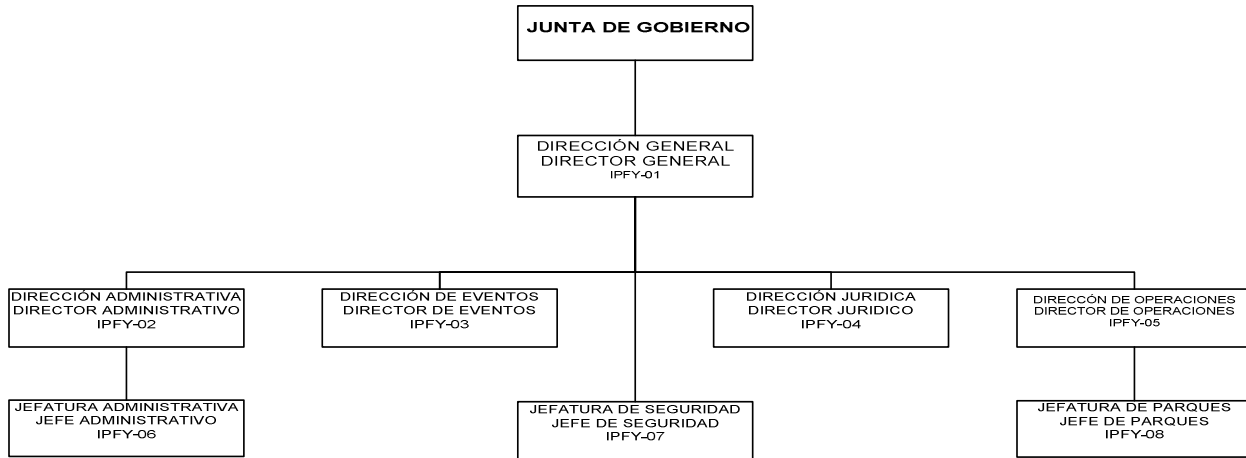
JUNTA DE GOBIERNO

DIRECCIÓN GENERAL
DIRECTOR GENERAL
IPFY-01

DIRECCIÓN ADMINISTRATIVA
DIRECTOR ADMINISTRATIVO
IPFY-02

DIRECCIÓN DE EVENTOS
DIRECTOR DE EVENTOS
IPFY-03

DIRECCIÓN JURIDICA
DIRECTOR JURIDICO
IPFY-04

DIRECCÓN DE OPERACIONES
DIRECTOR DE OPERACIONES
IPFY-05

JEFATURA ADMINISTRATIVA
JEFE ADMINISTRATIVO
IPFY-06

JEFATURA DE SEGURIDAD
JEFE DE SEGURIDAD
IPFY-07

JEFATURA DE PARQUES
JEFE DE PARQUES
IPFY-08